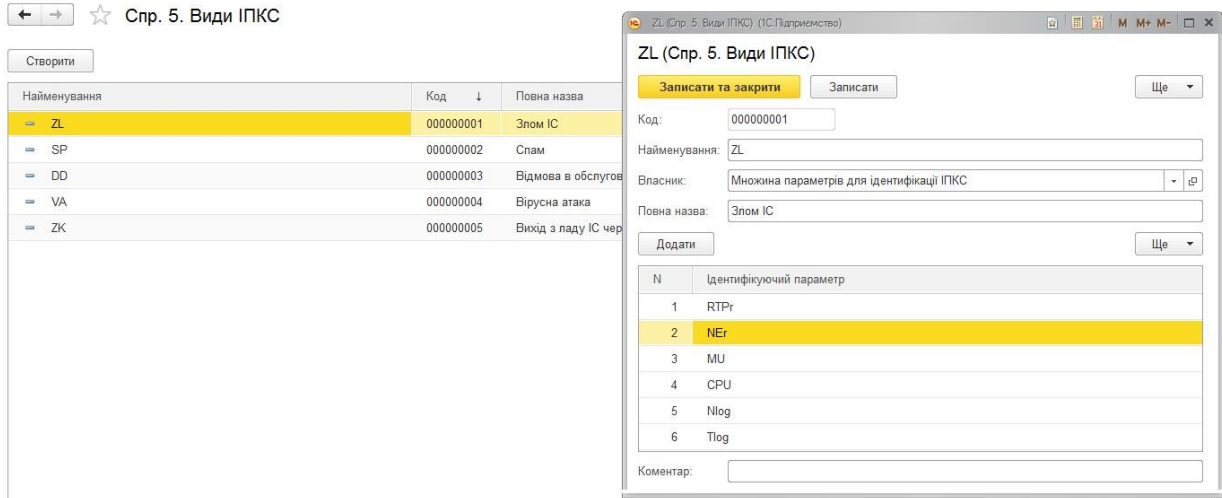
← → ☆ Спр. 5. Види ІПКС

Створити

| Найменування | Код ↓ | Повна назва |
|---|---|---|
| ZL | 000000001 | Злом ІС |
| SP | 000000002 | Спам |
| DD | 000000003 | Відмова в обслугов |
| VA | 000000004 | Вірусна атака |
| ZK | 000000005 | Вихід з ладу ІС чер |

ZL (Спр. 5. Види ІПКС) (1С:Підприємство) M M+ M-

ZL (Спр. 5. Види ІПКС)

Записати та закрити Записати Ще

Код: 000000001

Найменування: ZL

Власник: Множина параметрів для ідентифікації ІПКС

Повна назва: Злом ІС

Додати Ще

| N | Ідентифікуючий параметр |
|---|---|
| 1 | RTPr |
| 2 | NEr |
| 3 | MU |
| 4 | CPU |
| 5 | Nlog |
| 6 | Tlog |

Коментар: